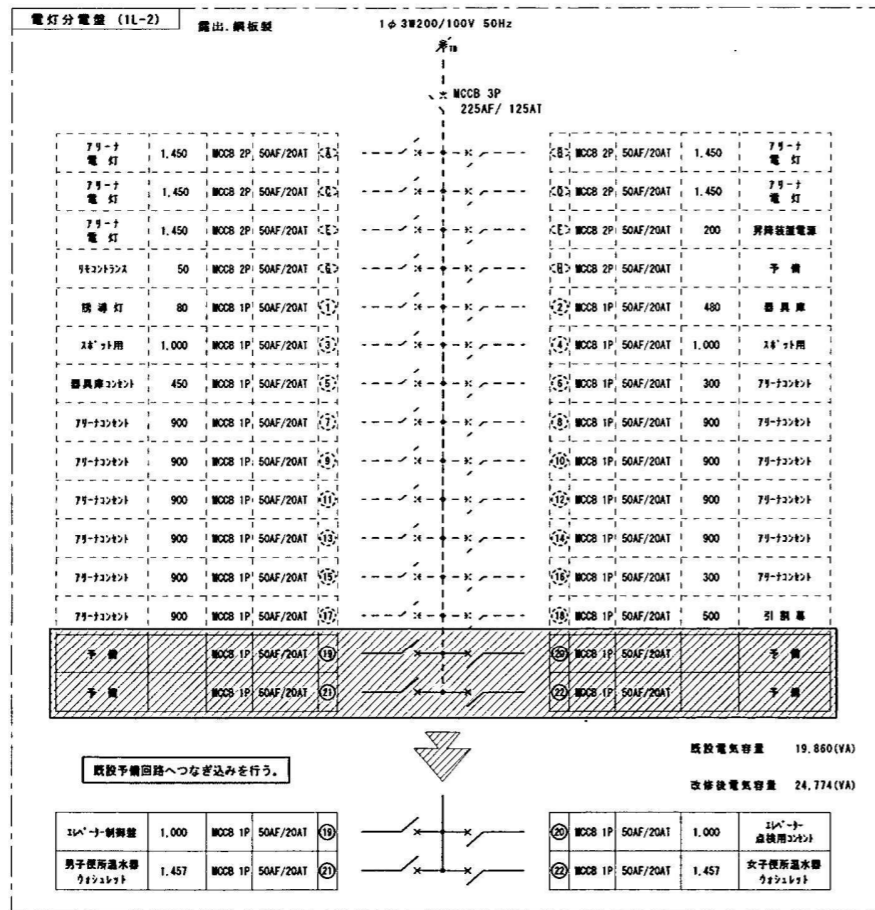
電灯分電盤 (1L-2)

露出.鋼板製

1$\phi$ 3W200/100V 50Hz

MCCB 3P
225AF/ 125AT

| アリーナ電灯 | 1,450 | MCCB 2P | 50AF/20AT | A | B | MCCB 2P | 50AF/20AT | 1,450 | アリーナ電灯 |
|---|---|---|---|---|---|---|---|---|---|
| アリーナ電灯 | 1,450 | MCCB 2P | 50AF/20AT | C | D | MCCB 2P | 50AF/20AT | 1,450 | アリーナ電灯 |
| アリーナ電灯 | 1,450 | MCCB 2P | 50AF/20AT | E | F | MCCB 2P | 50AF/20AT | 200 | 昇降装置電源 |
| リモコントランス | 50 | MCCB 2P | 50AF/20AT | G | H | MCCB 2P | 50AF/20AT | | 予備 |
| 誘導灯 | 80 | MCCB 1P | 50AF/20AT | 1 | 2 | MCCB 1P | 50AF/20AT | 480 | 器具庫 |
| スポット用 | 1,000 | MCCB 1P | 50AF/20AT | 3 | 4 | MCCB 1P | 50AF/20AT | 1,000 | スポット用 |
| 器具庫コンセント | 450 | MCCB 1P | 50AF/20AT | 5 | 6 | MCCB 1P | 50AF/20AT | 300 | アリーナコンセント |
| アリーナコンセント | 900 | MCCB 1P | 50AF/20AT | 7 | 8 | MCCB 1P | 50AF/20AT | 900 | アリーナコンセント |
| アリーナコンセント | 900 | MCCB 1P | 50AF/20AT | 9 | 10 | MCCB 1P | 50AF/20AT | 900 | アリーナコンセント |
| アリーナコンセント | 900 | MCCB 1P | 50AF/20AT | 11 | 12 | MCCB 1P | 50AF/20AT | 900 | アリーナコンセント |
| アリーナコンセント | 900 | MCCB 1P | 50AF/20AT | 13 | 14 | MCCB 1P | 50AF/20AT | 900 | アリーナコンセント |
| アリーナコンセント | 900 | MCCB 1P | 50AF/20AT | 15 | 16 | MCCB 1P | 50AF/20AT | 300 | アリーナコンセント |
| アリーナコンセント | 900 | MCCB 1P | 50AF/20AT | 17 | 18 | MCCB 1P | 50AF/20AT | 500 | 引割幕 |
| 予備 | | MCCB 1P | 50AF/20AT | 19 | 20 | MCCB 1P | 50AF/20AT | | 予備 |
| 予備 | | MCCB 1P | 50AF/20AT | 21 | 22 | MCCB 1P | 50AF/20AT | | 予備 |

既設電気容量 19,860(VA)

既設予備回路へつなぎ込みを行う。

改修後電気容量 24,774(VA)

| エレベーター制御盤 | 1,000 | MCCB 1P | 50AF/20AT | 19 | 20 | MCCB 1P | 50AF/20AT | 1,000 | エレベーター点検用コンセント |
|---|---|---|---|---|---|---|---|---|---|
| 男子便所温水器ウォシュレット | 1,457 | MCCB 1P | 50AF/20AT | 21 | 22 | MCCB 1P | 50AF/20AT | 1,457 | 女子便所温水器ウォシュレット |